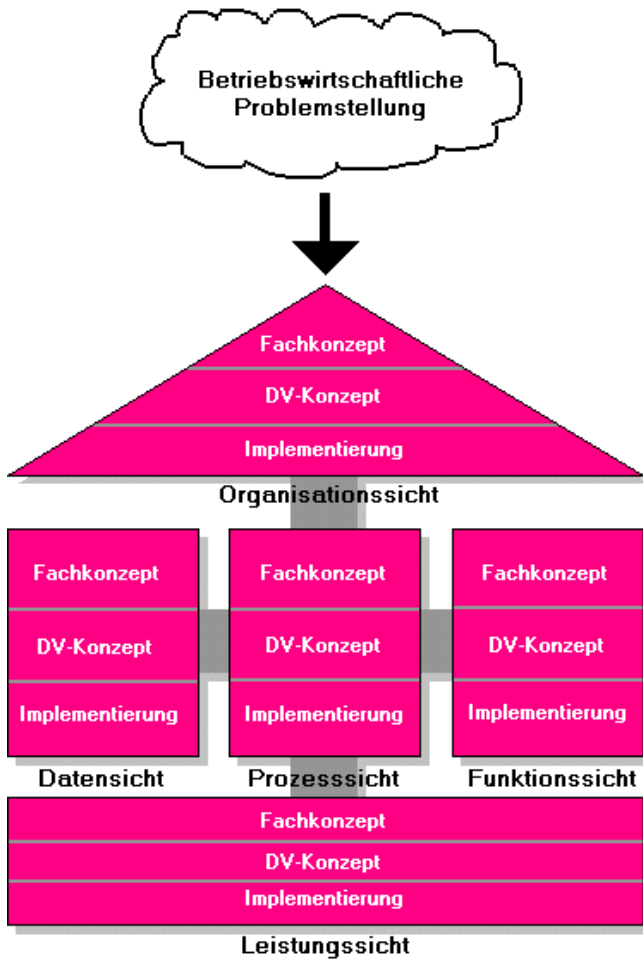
Betriebswirtschaftliche Problemstellung

Fachkonzept
DV-Konzept
Implementierung
Organisationssicht

Fachkonzept
DV-Konzept
Implementierung
Datensicht

Fachkonzept
DV-Konzept
Implementierung
Prozesssicht

Fachkonzept
DV-Konzept
Implementierung
Funktionssicht

Fachkonzept
DV-Konzept
Implementierung
Leistungssicht